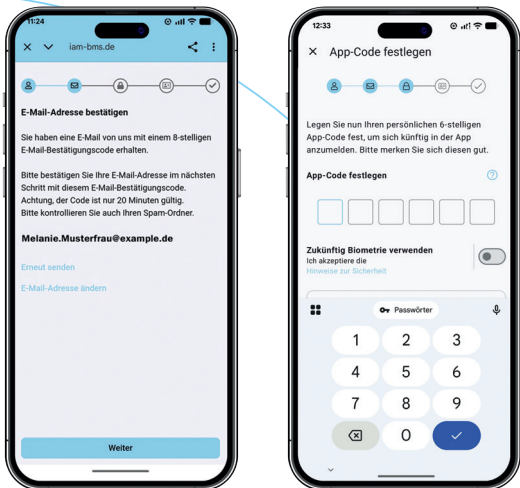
11:24

iam-bms.de

E-Mail-Adresse bestätigen

Sie haben eine E-Mail von uns mit einem 8-stelligen E-Mail-Bestätigungscode erhalten.

Bitte bestätigen Sie Ihre E-Mail-Adresse im nächsten Schritt mit diesem E-Mail-Bestätigungscode. Achtung, der Code ist nur 20 Minuten gültig. Bitte kontrollieren Sie auch Ihren Spam-Ordner.

Melanie.Musterfrau@example.de

Erneut senden

E-Mail-Adresse ändern

Weiter

12:33

App-Code festlegen

Legen Sie nun Ihren persönlichen 6-stelligen App-Code fest, um sich künftig in der App anzumelden. Bitte merken Sie sich diesen gut.

App-Code festlegen

?

Zukünftig Biometrie verwenden
Ich akzeptiere die
Hinweise zur Sicherheit

Passwörter

| 1 | 2 | 3 |
|---|---|---|
| 4 | 5 | 6 |
| 7 | 8 | 9 |
|   | 0 |   |